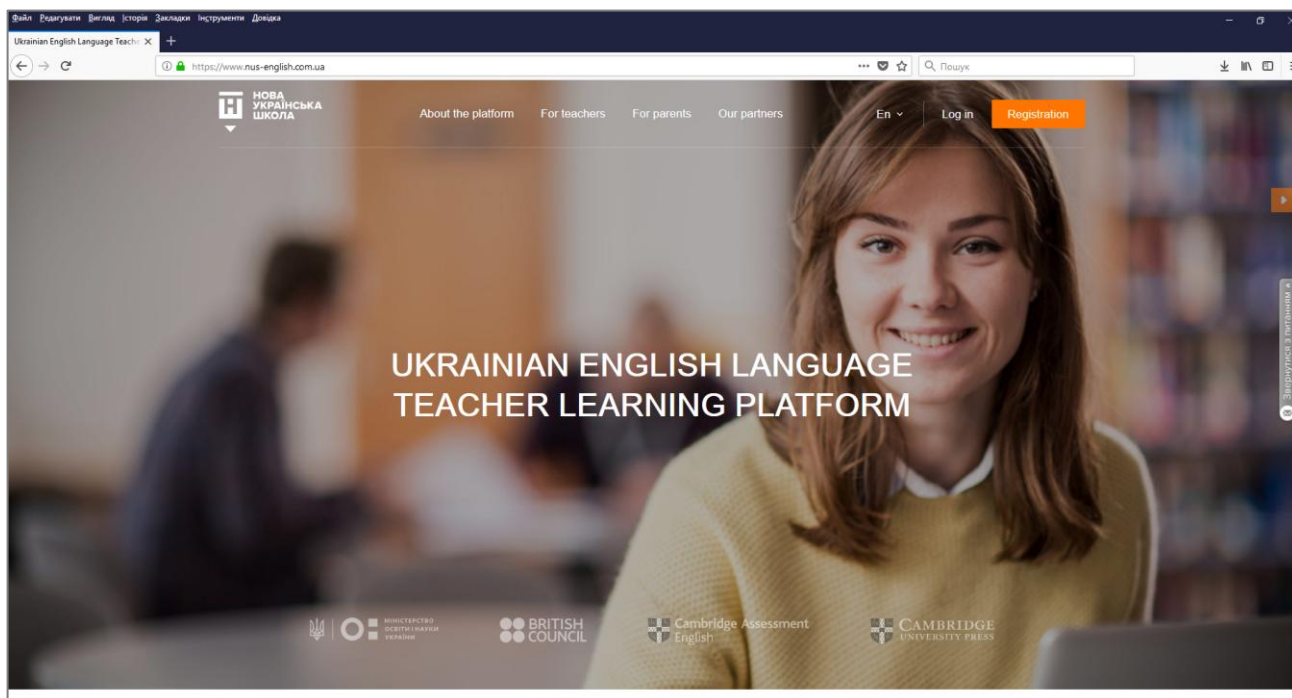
Файл Редагувати Вигляд Історія Закладки Інструменти Довідка

Ukrainian English Language Teach

https://www.nus-english.com.ua

Пошук

НОВА УКРАЇНСЬКА ШКОЛА

About the platform For teachers For parents Our partners En Log in Registration

UKRAINIAN ENGLISH LANGUAGE TEACHER LEARNING PLATFORM

Звернутися з питанням

МІНІСТЕРСТВО ОСВІТИ І НАУКИ УКРАЇНИ

BRITISH COUNCIL

Cambridge Assessment English

CAMBRIDGE UNIVERSITY PRESS